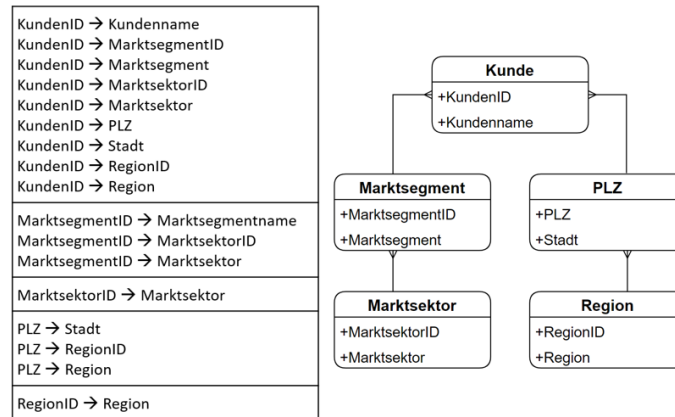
KundenID → Kundenname
KundenID → MarktsegmentID
KundenID → Marktsegment
KundenID → MarktsektorID
KundenID → Marktsektor
KundenID → PLZ
KundenID → Stadt
KundenID → RegionID
KundenID → Region

MarktsegmentID → Marktsegmentname
MarktsegmentID → MarktsektorID
MarktsegmentID → Marktsektor

MarktsektorID → Marktsektor

PLZ → Stadt
PLZ → RegionID
PLZ → Region

RegionID → Region

Kunde
+KundenID
+Kundenname

Marktsegment
+MarktsegmentID
+Marktsegment

PLZ
+PLZ
+Stadt

Marktsektor
+MarktsektorID
+Marktsektor

Region
+RegionID
+Region